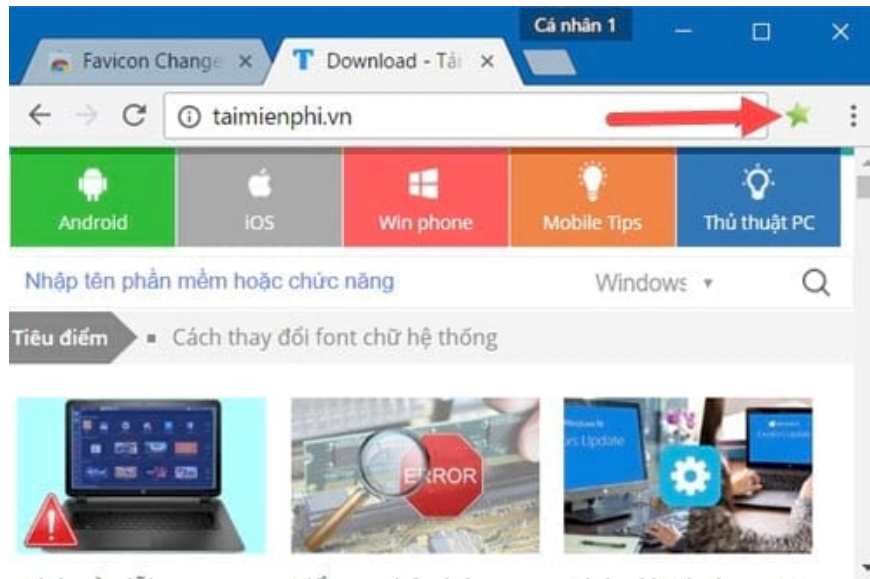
Cá nhân 1

Favicon Change ×

Download - Tả ×

taimienphi.vn

Android

iOS

Win phone

Mobile Tips

Thủ thuật PC

Nhập tên phần mềm hoặc chức năng

Windows

Tiêu điểm

Cách thay đổi font chữ hệ thống

ERROR